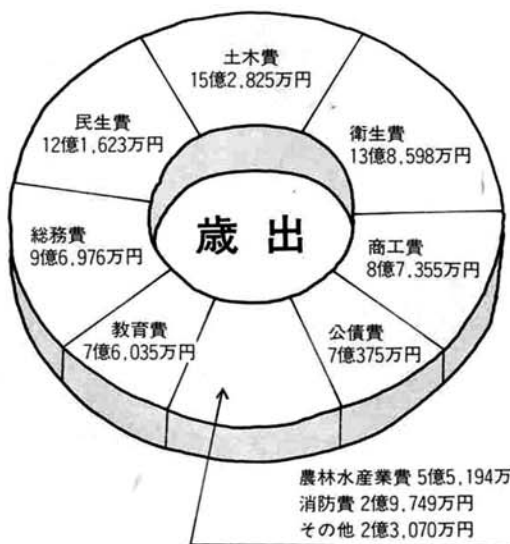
土木費
15億2,825万円

衛生費
13億8,598万円

民生費
12億1,623万円

総務費
9億6,976万円

歳出

商工費
8億7,355万円

教育費
7億6,035万円

公債費
7億375万円

農林水産業費 5億5,194万
消防費 2億9,749万円
その他 2億3,070万円